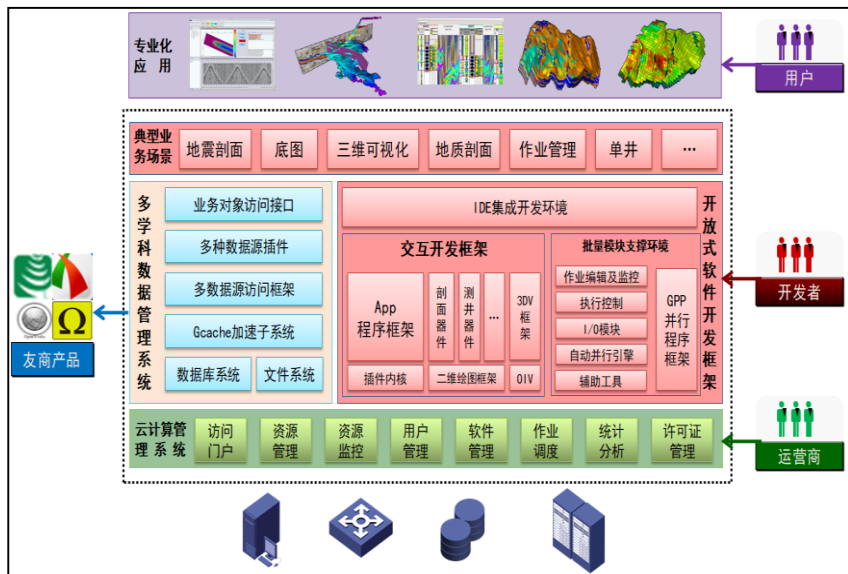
专业化应 用

用户

典型业务场景

地震剖面

底图

三维可视化

地质剖面

作业管理

单井

…

多学科数据管理系统

业务对象访问接口

多种数据源插件

多数据源访问框架

Gcache加速子系统

数据库系统

文件系统

IDE集成开发环境

交互开发框架

App 程序框架

剖面器件

测井器件

…

3DV 框架

插件内核

二维绘图框架

OIV

批量模块支撑环境

作业编辑及监控

执行控制

I/O模块

自动并行引擎

辅助工具

GPP 并行程序框架

开放式软件开发框架

开发者

友商产品

云计算管理 系 统

访问门户

资源管理

资源监控

用户管理

软件管理

作业调度

统计分析

许可证管理

运营商